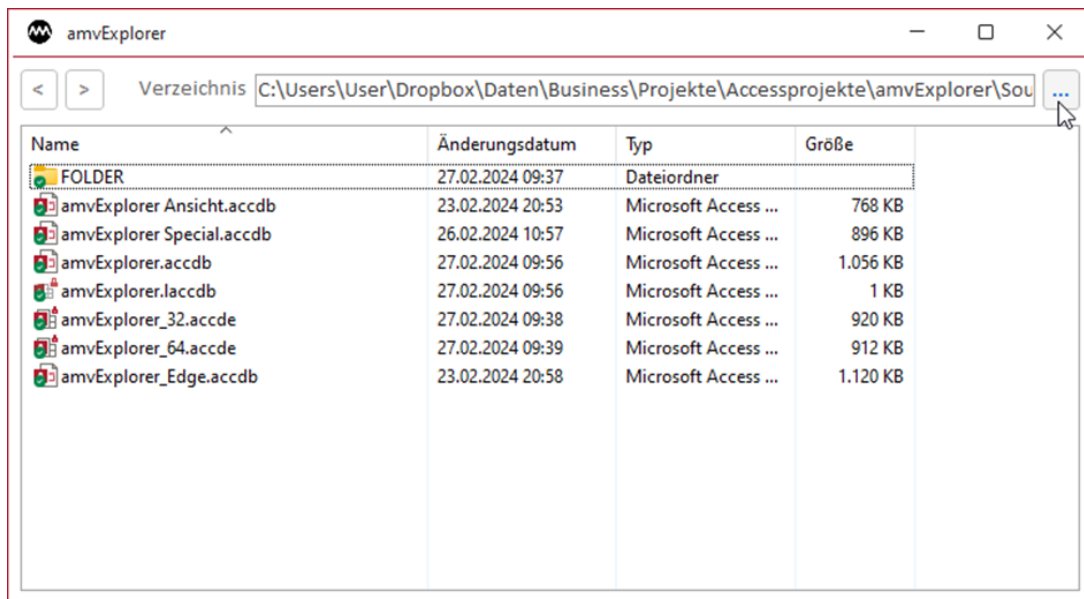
amvExplorer

< > Verzeichnis C:\Users\User\Dropbox\Daten\Business\Projekte\Accessprojekte\amvExplorer\Sou ...

| Name | Änderungsdatum | Typ | Größe |
|---|---|---|---|
| FOLDER | 27.02.2024 09:37 | Dateiordner | |
| amvExplorer Ansicht.accdb | 23.02.2024 20:53 | Microsoft Access ... | 768 KB |
| amvExplorer Special.accdb | 26.02.2024 10:57 | Microsoft Access ... | 896 KB |
| amvExplorer.accdb | 27.02.2024 09:56 | Microsoft Access ... | 1.056 KB |
| amvExplorer.laccdb | 27.02.2024 09:56 | Microsoft Access ... | 1 KB |
| amvExplorer_32.accde | 27.02.2024 09:38 | Microsoft Access ... | 920 KB |
| amvExplorer_64.accde | 27.02.2024 09:39 | Microsoft Access ... | 912 KB |
| amvExplorer_Edge.accdb | 23.02.2024 20:58 | Microsoft Access ... | 1.120 KB |